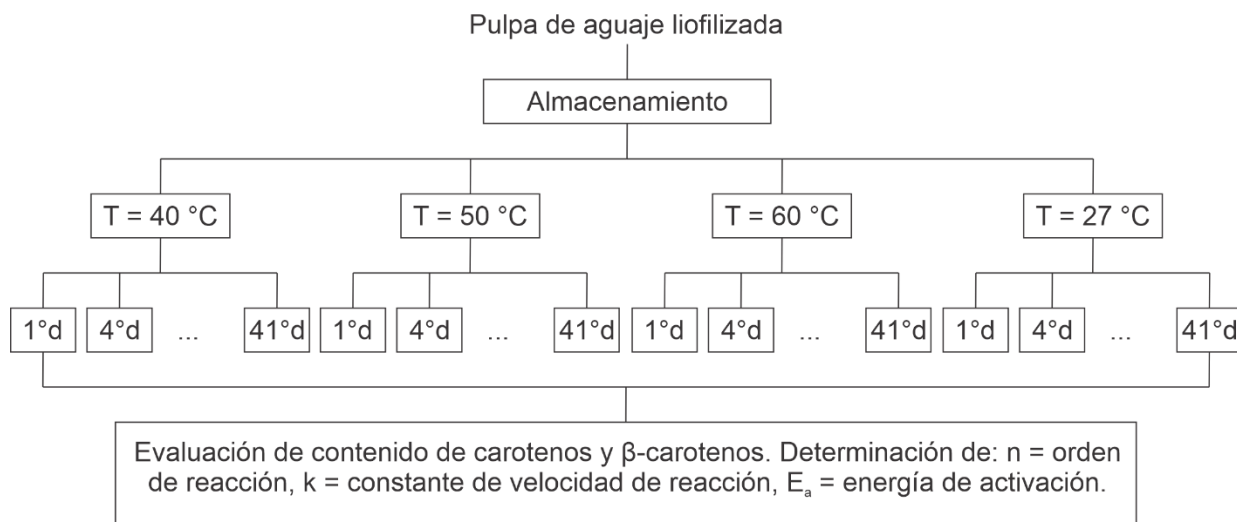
Pulpa de aguaje liofilizada

Almacenamiento

T = 40 °C

1°d 4°d ... 41°d

T = 50 °C

1°d 4°d ... 41°d

T = 60 °C

1°d 4°d ... 41°d

T = 27 °C

1°d 4°d ... 41°d

Evaluación de contenido de carotenos y β-carotenos. Determinación de: n = orden de reacción, k = constante de velocidad de reacción, $E_a$ = energía de activación.